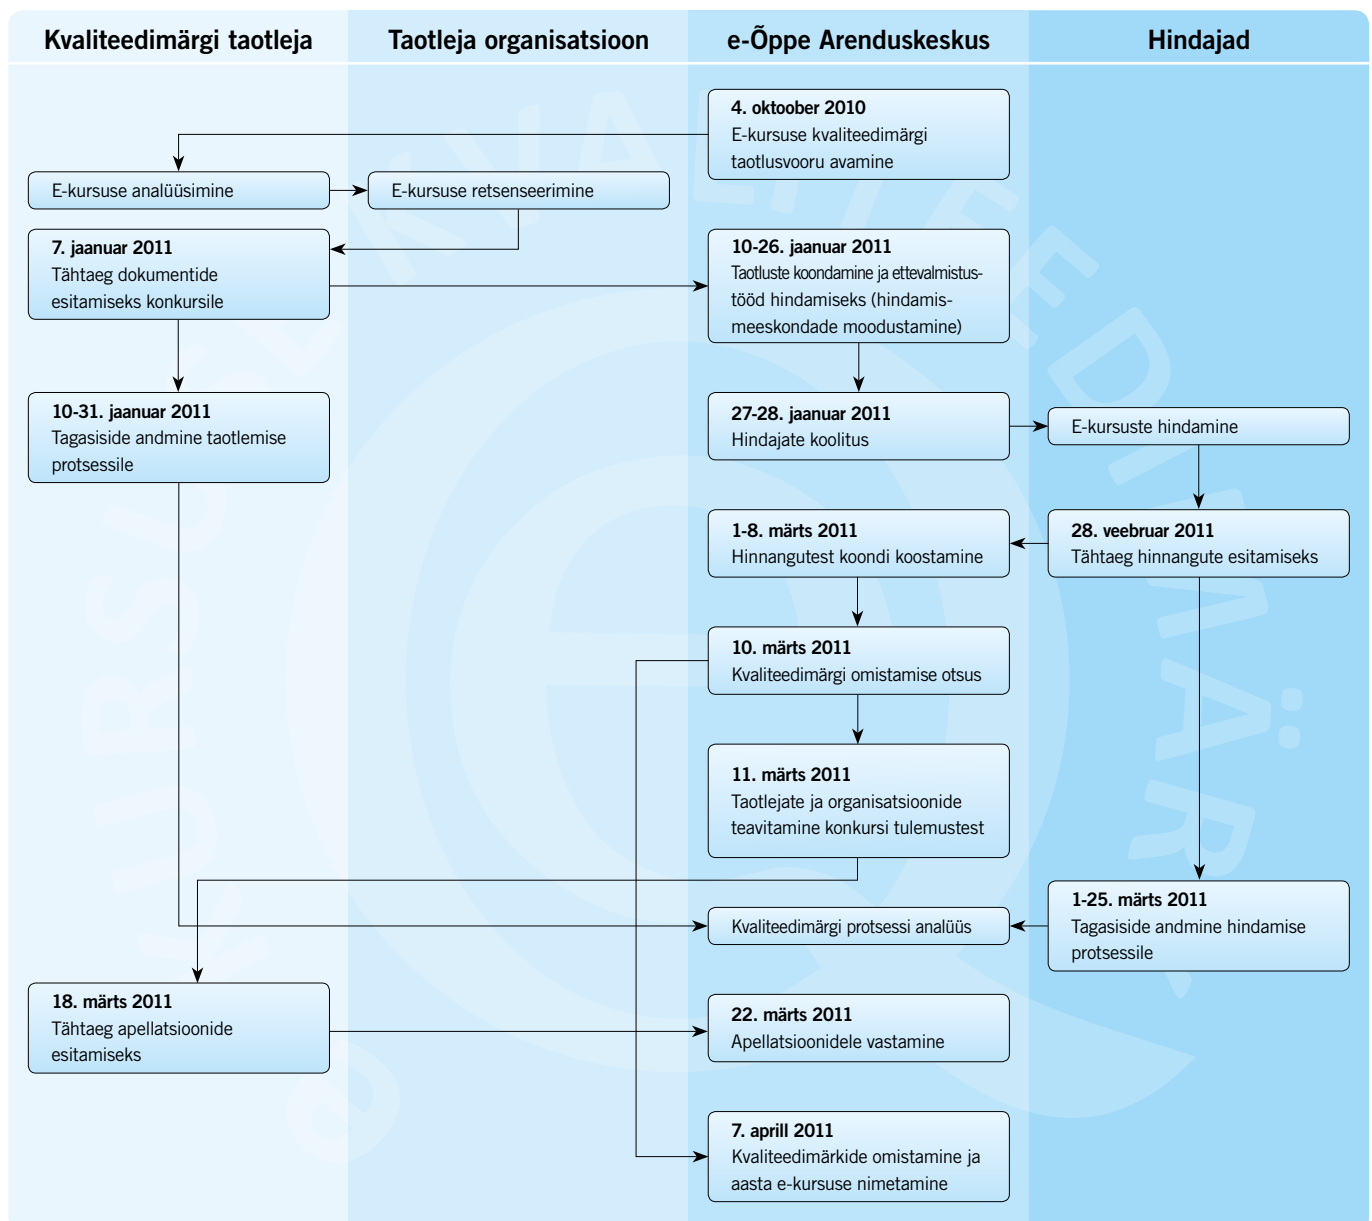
Kvaliteedimärgi taotleja

Taotleja organisatsioon

e-Õppe Arenduskeskus

Hindajad

4. oktoober 2010
E-kursuse kvaliteedimärgi taotlusvooru avamine

E-kursuse analüüsimine

E-kursuse retsenseerimine

7. jaanuar 2011
Tähtaeg dokumentide esitamiseks konkursile

10-26. jaanuar 2011
Taotluste koondamine ja ettevalmistustööd hindamiseks (hindamismeeskondade moodustamine)

10-31. jaanuar 2011
Tagasiside andmine taotlemise protsessile

27-28. jaanuar 2011
Hindajate koolitus

E-kursuste hindamine

1-8. märts 2011
Hinnangutest koondi koostamine

28. veebruar 2011
Tähtaeg hinnangute esitamiseks

10. märts 2011
Kvaliteedimärgi omistamise otsus

11. märts 2011
Taotlejate ja organisatsioonide teavitamine konkursi tulemustest

Kvaliteedimärgi protsessi analüüs

1-25. märts 2011
Tagasiside andmine hindamise protsessile

18. märts 2011
Tähtaeg apellatsioonide esitamiseks

22. märts 2011
Apellatsioonidele vastamine

7. aprill 2011
Kvaliteedimärkide omistamine ja aasta e-kursuse nimetamine